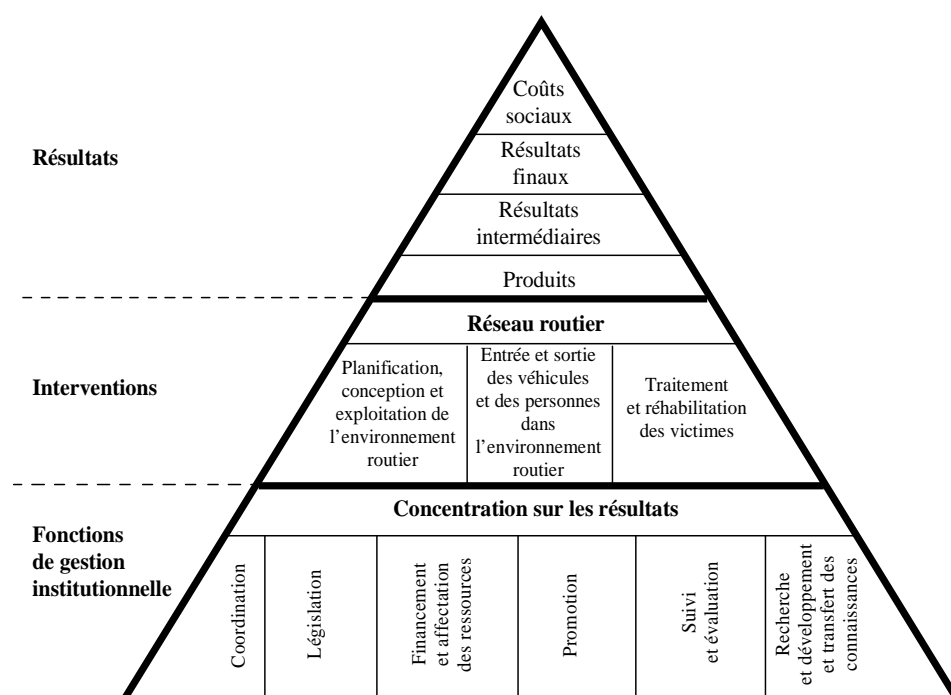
Résultats

Coûts sociaux

Résultats finaux

Résultats intermédiaires

Produits

Interventions

Réseau routier

Planification, conception et exploitation de l'environnement routier

Entrée et sortie des véhicules et des personnes dans l'environnement routier

Traitement et réhabilitation des victimes

Fonctions de gestion institutionnelle

Concentration sur les résultats

Coordination

Législation

Financement et affectation des ressources

Promotion

Suivi et évaluation

Recherche et développement et transfert des connaissances